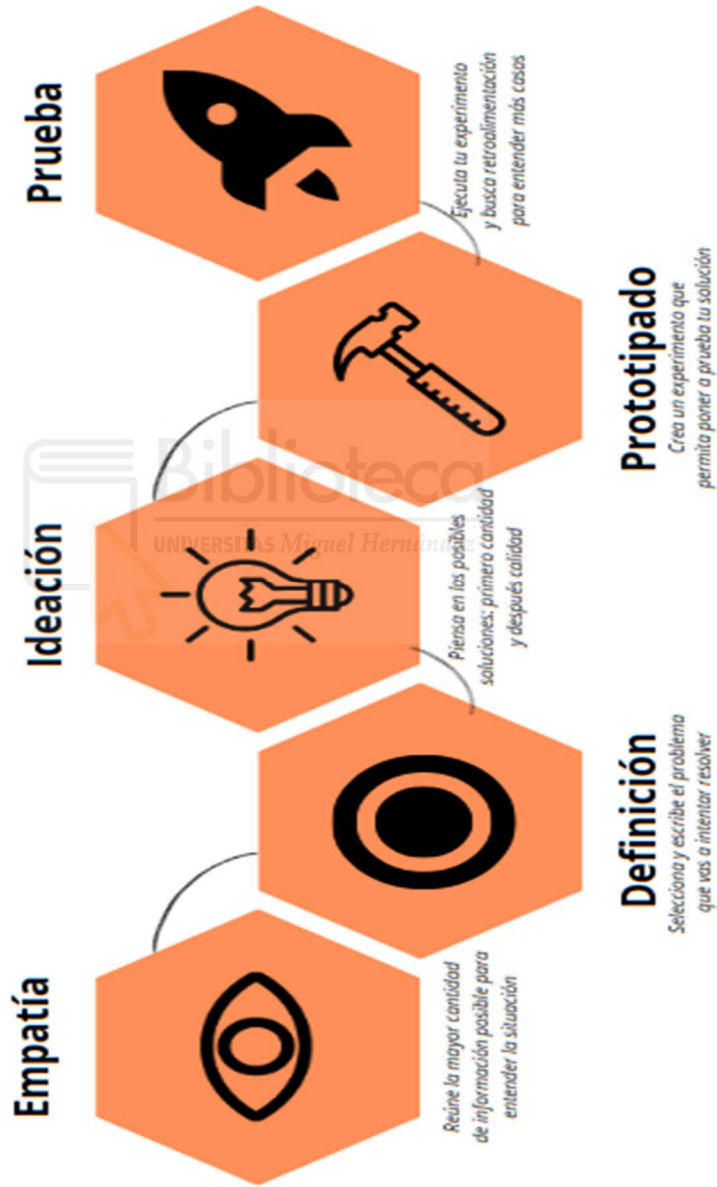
Empatía

Reúne la mayor cantidad de información posible para entender la situación

Definición

Selecciona y escribe el problema que vas a intentar resolver

Ideación

Piensa en las posibles soluciones: primero cantidad y después calidad

Prototipado

Crea un experimento que permita poner a prueba tu solución

Prueba

Ejecuta tu experimento y busca retroalimentación para entender más casos

Biblioteca UNIVERSITAS Miguel Hernández